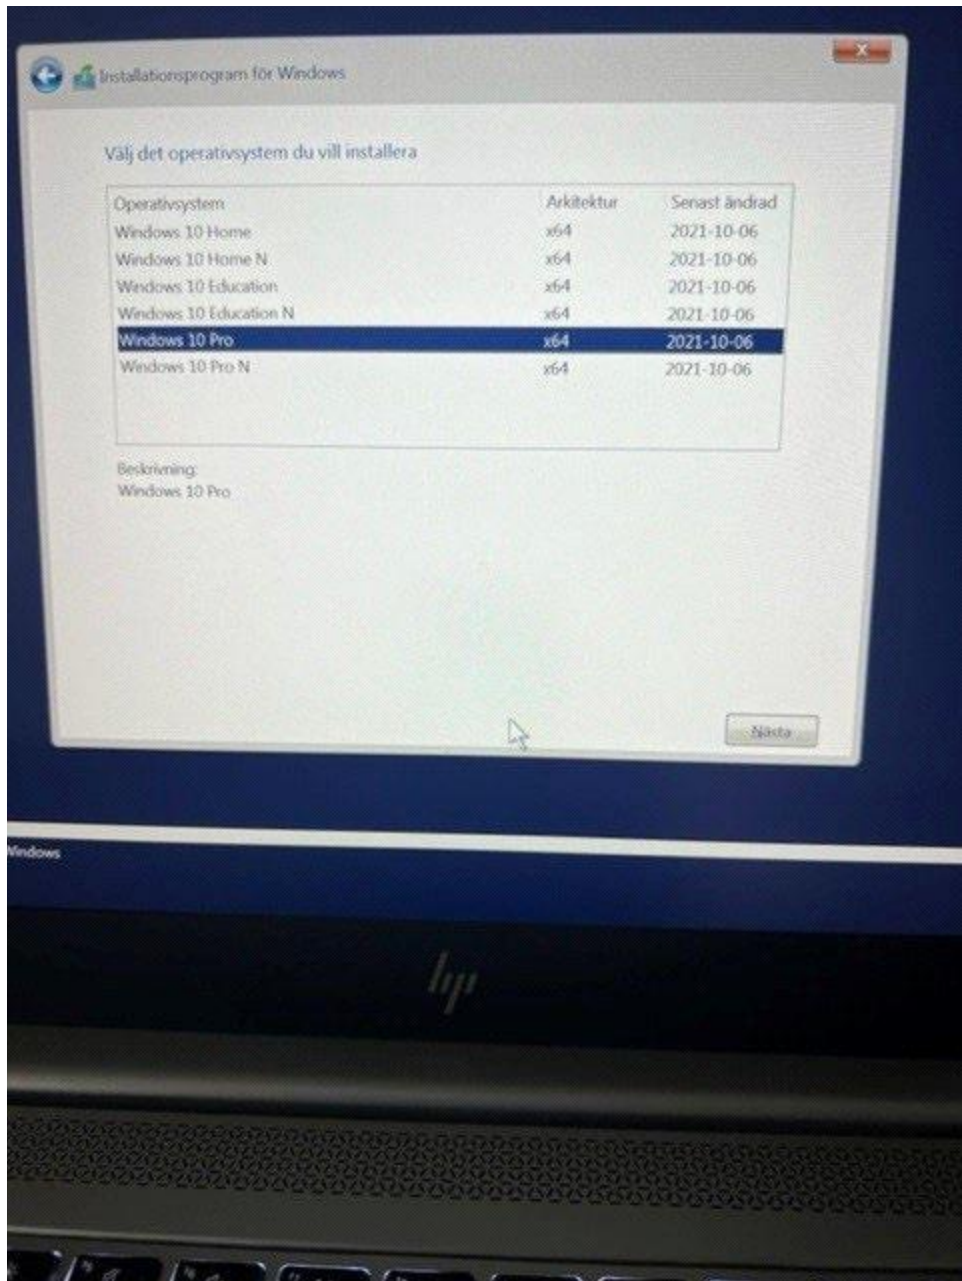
Installationsprogram för Windows

Välj det operativsystem du vill installera

| Operativsystem | Arkitektur | Senast ändrad |
|---|---|---|
| Windows 10 Home | x64 | 2021-10-06 |
| Windows 10 Home N | x64 | 2021-10-06 |
| Windows 10 Education | x64 | 2021-10-06 |
| Windows 10 Education N | x64 | 2021-10-06 |
| Windows 10 Pro | x64 | 2021-10-06 |
| Windows 10 Pro N | x64 | 2021-10-06 |

Beskrivning:
Windows 10 Pro

Nästa

Windows

hp